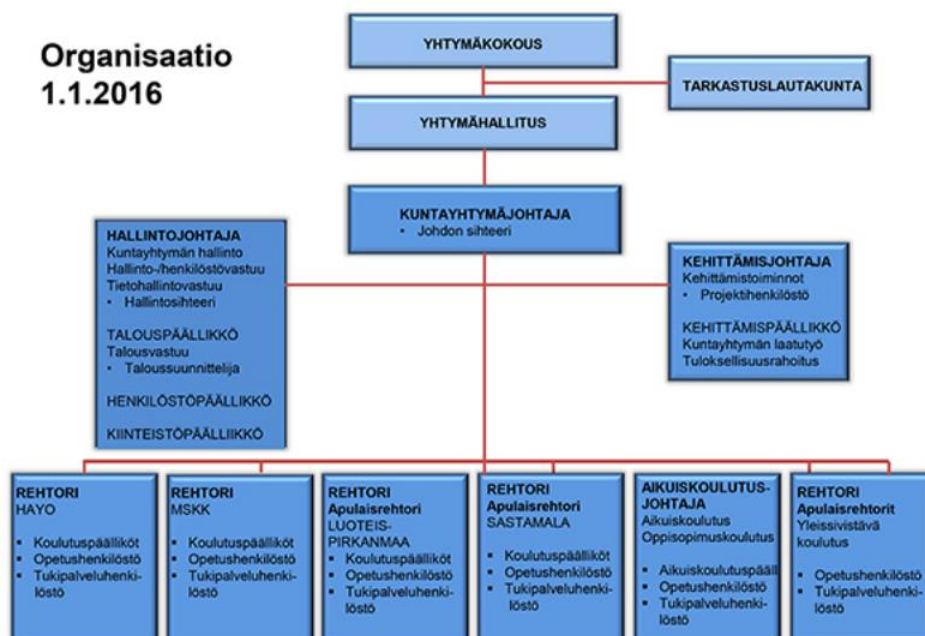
Organisaatio
1.1.2016

YHTYMÄKOKOUS

TARKASTUSLAUTAKUNTA

YHTYMÄHALLITUS

KUNTAYHTYMÄJOHTAJA
• Johdon sihteeri

HALLINTOJOHTAJA
Kuntayhtymän hallinto
Hallinto-/henkilöstövastuu
Tietohallintovastuu
• Hallintosihteeri

TALOUSPÄÄLLIKKÖ
Talousvastuu
• Taloussuunnittelija

HENKILÖSTÖPÄÄLLIKKÖ

KIINTEISTÖPÄÄLLIIKKÖ

KEHITTÄMISJOHTAJA
Kehittämistoiminnot
• Projektihenkilöstö

KEHITTÄMISPÄÄLLIKKÖ
Kuntayhtymän laatutyö
Tuloksellisuusrahoitus

REHTORI
HAYO
• Koulutuspäälliköt
• Opetushenkilöstö
• Tukipalveluhenkilöstö

REHTORI
MSKK
• Koulutuspäälliköt
• Opetushenkilöstö
• Tukipalveluhenkilöstö

REHTORI
Apulaisrehtori
LUOTEIS-PIRKANMAA
• Koulutuspäälliköt
• Opetushenkilöstö
• Tukipalveluhenkilöstö

REHTORI
Apulaisrehtori
SASTAMALA
• Koulutuspäälliköt
• Opetushenkilöstö
• Tukipalveluhenkilöstö

AIKUISKOULUTUS-JOHTAJA
Aikuiskoulutus
Oppisopimuskoulutus
• Aikuiskoulutuspääll
• Opetushenkilöstö
• Tukipalveluhenkilöstö

REHTORI
Apulaisrehtorit
Yleissivistävä koulutus
• Opetushenkilöstö
• Tukipalveluhenkilöstö